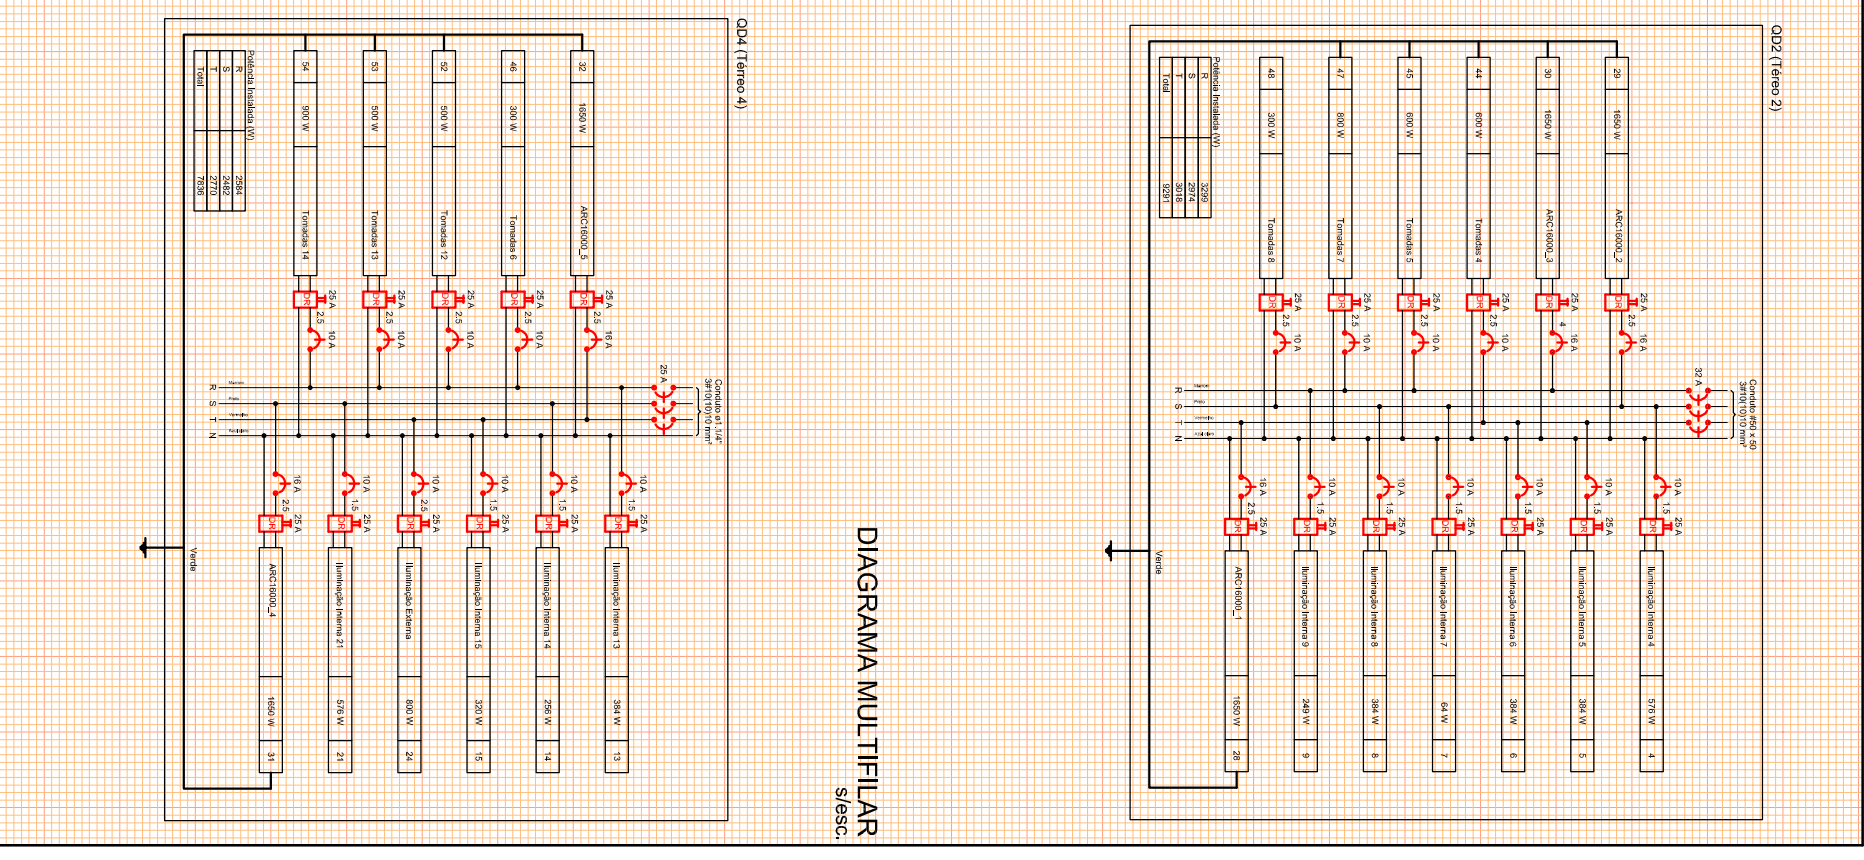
QD4 (Térreo 4)

Potência Instalada (W)

| | |
|---|---|
| R | 2584 |
| S | 2482 |
| T | 2770 |
| Total | 7836 |

54 900 W Tomadas 14 DR 25 A 2.5 10 A
53 500 W Tomadas 13 DR 25 A 2.5 10 A
52 500 W Tomadas 12 DR 25 A 2.5 10 A
46 300 W Tomadas 6 DR 25 A 2.5 10 A
32 1650 W ARC16000_5 DR 25 A 2.5 16 A

25 A
Conduto ø1.1/4"
3#10(10)10 mm²

R Marrom
S Preto
T Vermelho
N Azul claro

Verde

16 A 2.5 DR 25 A ARC16000_4 1650 W 31
10 A 1.5 DR 25 A Iluminação Interna 21 576 W 21
10 A 2.5 DR 25 A Iluminação Externa 800 W 24
10 A 1.5 DR 25 A Iluminação Interna 15 320 W 15
10 A 1.5 DR 25 A Iluminação Interna 14 256 W 14
10 A 1.5 DR 25 A Iluminação Interna 13 384 W 13

DIAGRAMA MULTIFILAR
s/esc.

QD2 (Térreo 2)

Potência Instalada (W)

| | |
|---|---|
| R | 3299 |
| S | 2974 |
| T | 3018 |
| Total | 9291 |

48 300 W Tomadas 8 DR 25 A 2.5 10 A
47 600 W Tomadas 7 DR 25 A 2.5 10 A
45 600 W Tomadas 5 DR 25 A 2.5 10 A
44 600 W Tomadas 4 DR 25 A 2.5 10 A
30 1650 W ARC16000_3 DR 25 A 4 16 A
29 1650 W ARC16000_2 DR 25 A 2.5 16 A

32 A
Conduto #50 x 50
3#10(10)10 mm²

R Marrom
S Preto
T Vermelho
N Azul claro

Verde

16 A 2.5 DR 25 A ARC16000_1 1650 W 28
10 A 1.5 DR 25 A Iluminação Interna 9 249 W 9
10 A 1.5 DR 25 A Iluminação Interna 8 384 W 8
10 A 1.5 DR 25 A Iluminação Interna 7 64 W 7
10 A 1.5 DR 25 A Iluminação Interna 6 384 W 6
10 A 1.5 DR 25 A Iluminação Interna 5 384 W 5
10 A 1.5 DR 25 A Iluminação Interna 4 576 W 4